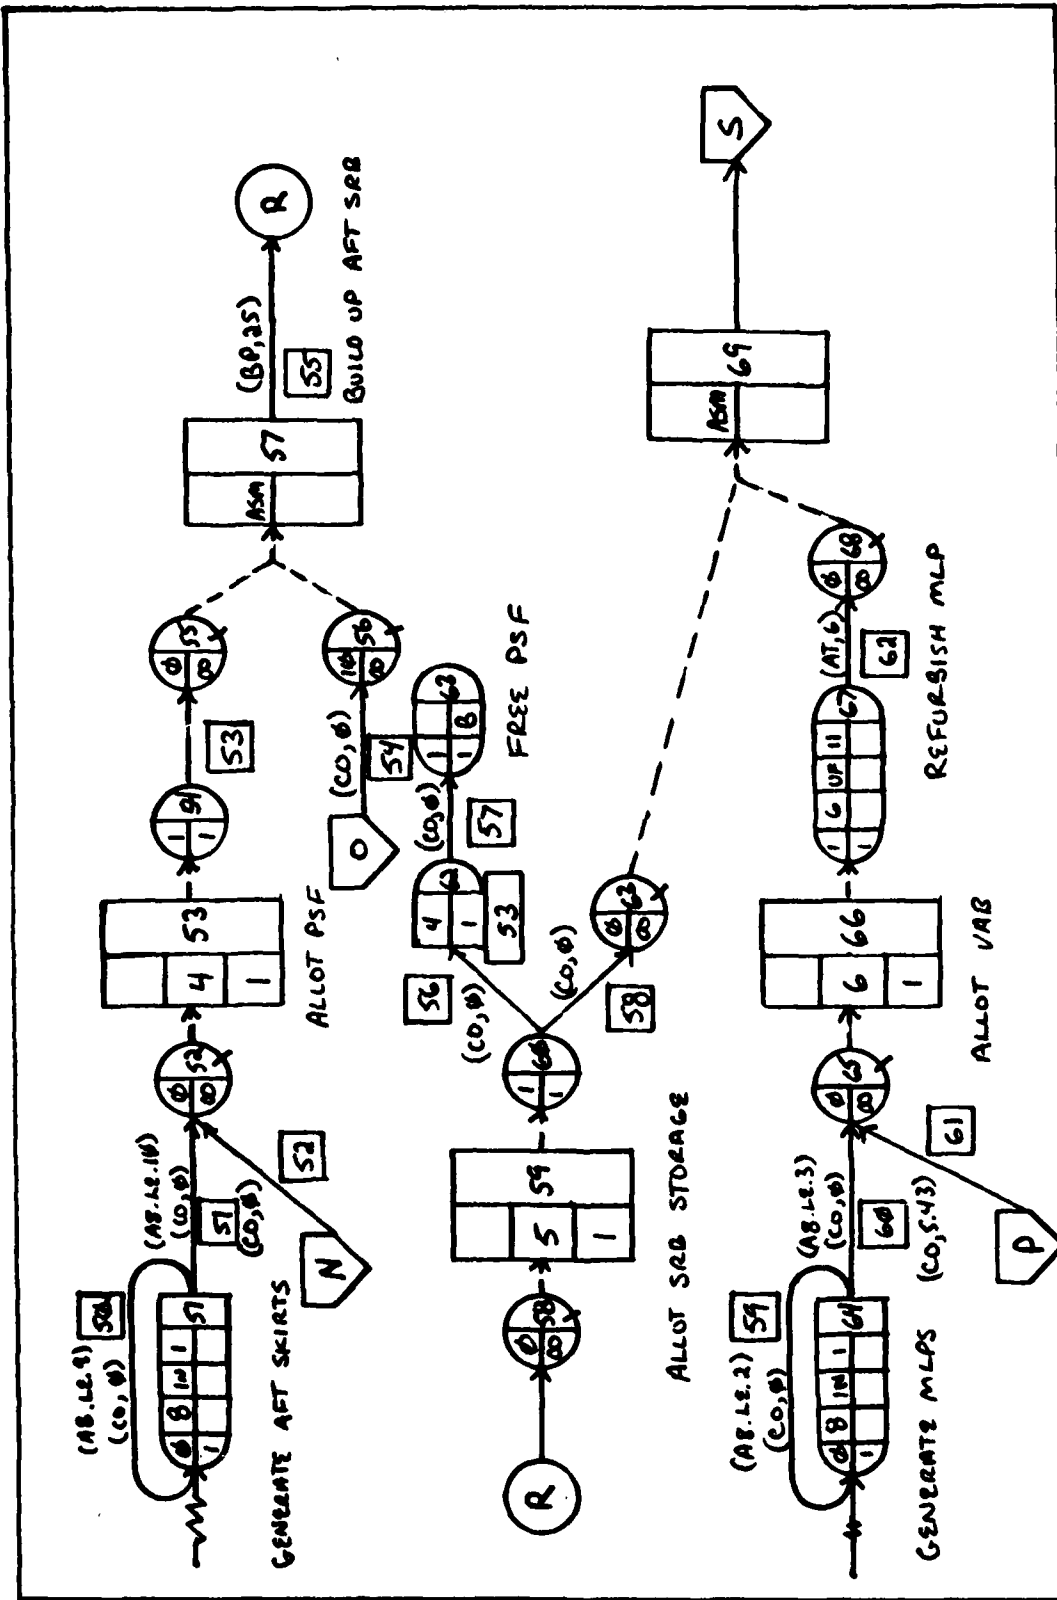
(AB.LE.9)
(CO,Ø)
50A
Ø
B
1N
1
51
1
(AB.LE.10)
(CO,Ø)
51
(CO,Ø)
N
52
GENERATE AFT SKIRTS
Ø
52
ØØ
4
53
1
ALLOT PSF
1
91
1
53
Ø
55
ØØ
10
56
ØØ
(CO,Ø)
O
54
ASM
57
(BP,25)
55
BUILD UP AFT SRB
R
R
Ø
58
ØØ
5
59
1
ALLOT SRB STORAGE
1
60
1
(CO,Ø)
56
(CO,Ø)
58
4
62
1
53
(CO,Ø)
57
1
63
1
B
FREE PSF
Ø
63
ØØ
(AB.LE.2)
(CO,Ø)
59
Ø
B
1N
1
64
1
(AB.LE.3)
(CO,Ø)
60
(CO,S.43)
P
61
GENERATE MLPS
Ø
65
ØØ
6
66
1
ALLOT VAB
1
6
UF
11
67
1
(AT,6)
62
REFURBISH MLP
Ø
68
Ø
ASM
69
S